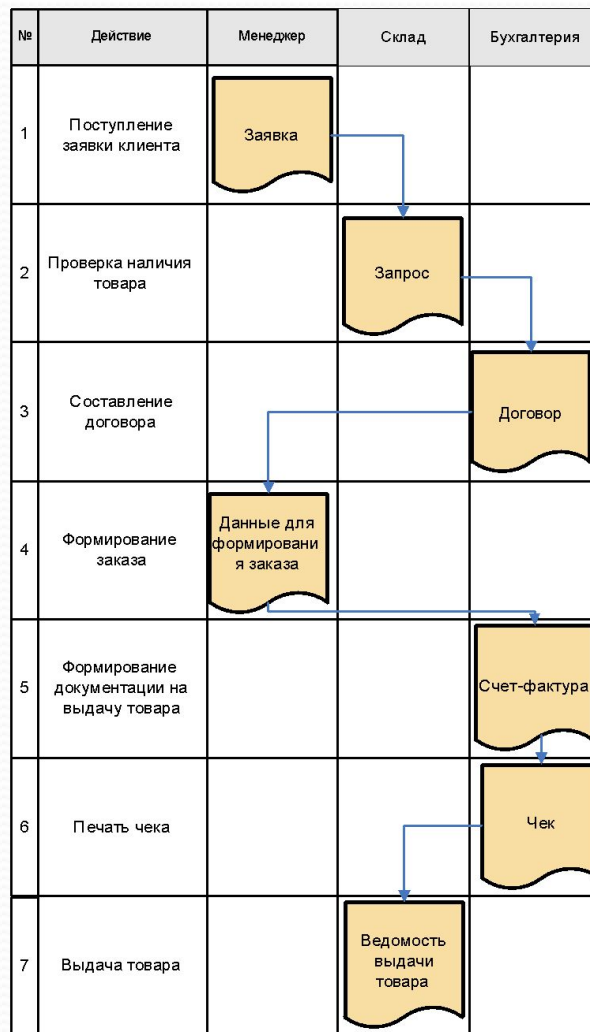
| № | Действие | Менеджер | Склад | Бухгалтерия |
|---|---|---|---|---|
| 1 | Поступление заявки клиента | Заявка | | |
| 2 | Проверка наличия товара | | Запрос | |
| 3 | Составление договора | | | Договор |
| 4 | Формирование заказа | Данные для формировани я заказа | | |
| 5 | Формирование документации на выдачу товара | | | Счет-фактура |
| 6 | Печать чека | | | Чек |
| 7 | Выдача товара | | Ведомость выдачи товара | |